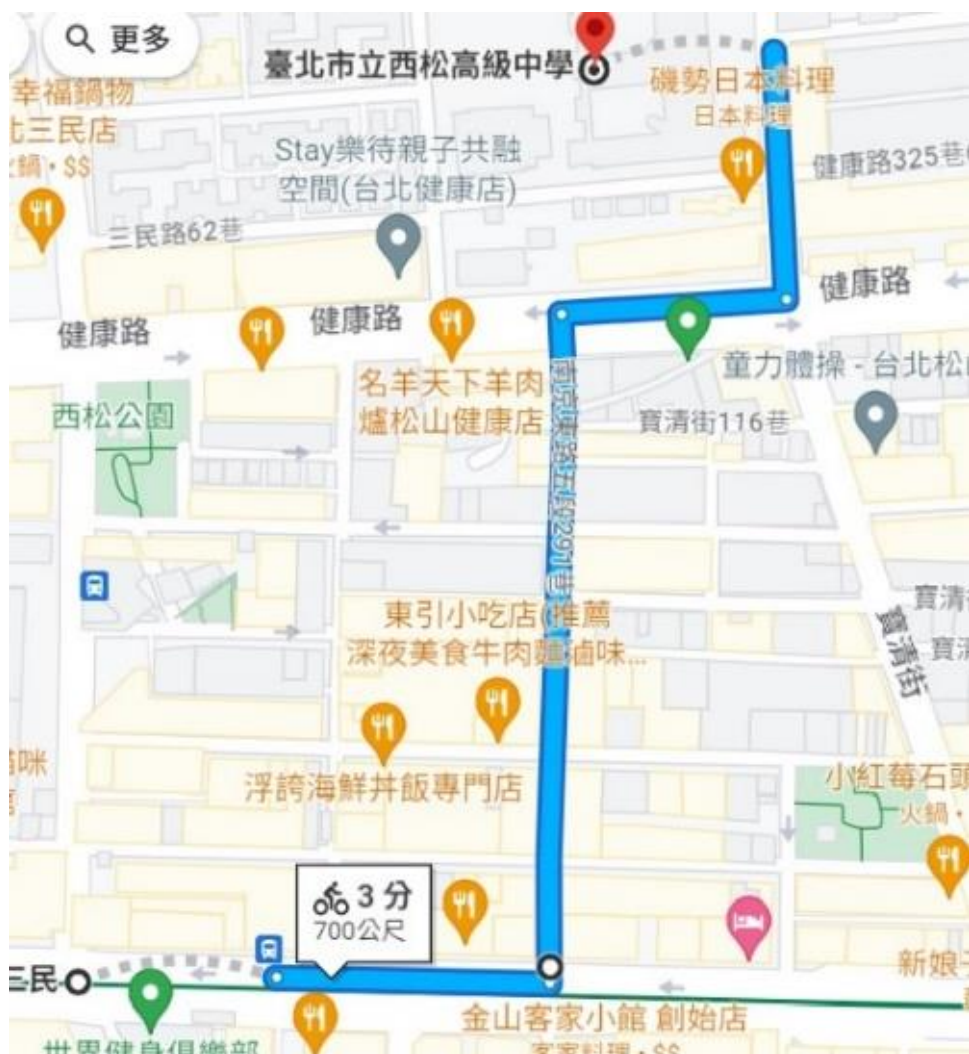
更多
臺北市立西松高級中學
幸福鍋物
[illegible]三民店
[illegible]鍋 · $$
磯勢日本料理
日本料理
Stay樂待親子共融空間(台北健康店)
健康路325巷
三民路62巷
健康路
健康路
健康路
名羊天下羊肉爐松山健康店
童力體操 - 台北松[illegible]
西松公園
寶清街116巷
南京東路五段291巷
東引小吃店(推薦深夜美食牛肉麵滷味...
寶清
寶清街
寶
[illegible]咪
浮誇海鮮丼飯專門店
小紅莓石頭
火鍋 ·
3 分
700公尺
新娘
三民
金山客家小館 創始店
客家料理 · $$
世界健身俱樂部